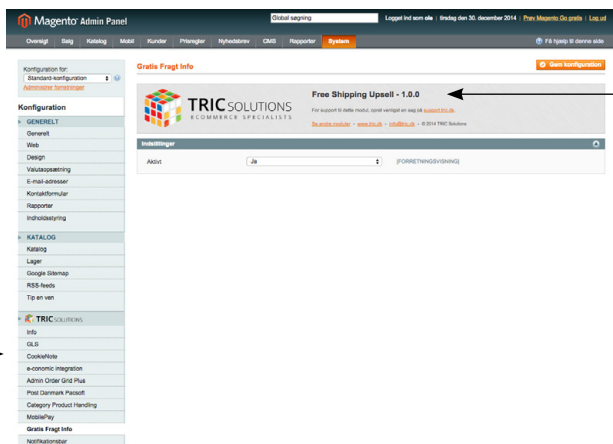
Magento Admin Panel

Global søgning

Logget ind som ole | lørdag den 30. december 2014 | Prøv Magento Go gratis | Log ud

Oversigt Salg Katalog Mobil Kunder Prisregler Nyhedsbrev CMS Rapporter System

Få hjælp til denne side

Konfiguration for:

Standard-konfiguration

Administrer forretninger

Konfiguration

GENERELT

Generelt

Web

Design

Valutaopsætning

E-mail-adresser

Kontaktformular

Rapporter

Indholdsstyring

KATALOG

Katalog

Lager

Google Sitemap

RSS-feeds

Tip en ven

TRIC SOLUTIONS

Info

GLS

CookieNote

e-conomic integration

Admin Order Grid Plus

Post Danmark Pacsoft

Category Product Handling

MobilePay

Gratis Fragt Info

Notifikationsbar

Gratis Fragt Info

Gem konfiguration

TRIC SOLUTIONS
ECOMMERCE SPECIALISTS

Free Shipping Upsell - 1.0.0

For support til dette modul, opret venligst en sag på support.tric.dk

Se andre moduler - www.tric.dk - info@tric.dk - © 2014 TRIC Solutions

Indstillinger

Aktivt

Ja

[FORRETNINGSVISNING]